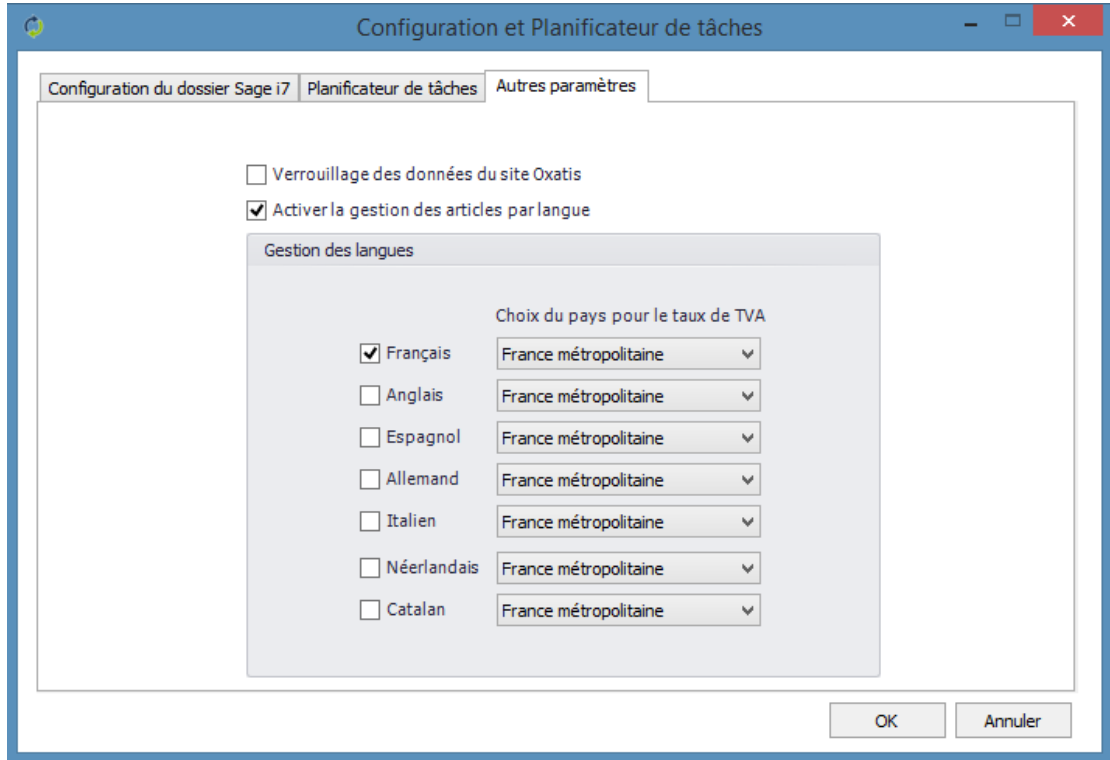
Configuration et Planificateur de tâches

Configuration du dossier Sage i7 | Planificateur de tâches | Autres paramètres

Verrouillage des données du site Oxatis

Activer la gestion des articles par langue

Gestion des langues

Choix du pays pour le taux de TVA

| | |
|---|---|
| Français | France métropolitaine |
| Anglais | France métropolitaine |
| Espagnol | France métropolitaine |
| Allemand | France métropolitaine |
| Italien | France métropolitaine |
| Néerlandais | France métropolitaine |
| Catalan | France métropolitaine |

OK | Annuler